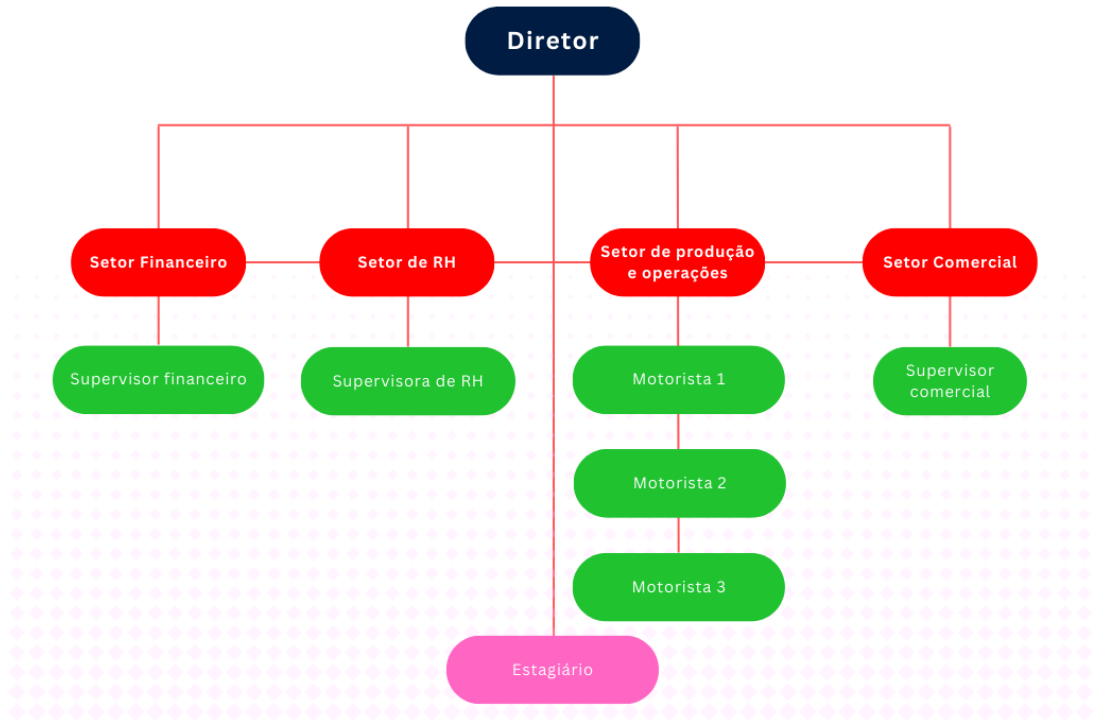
Diretor

Setor Financeiro

Setor de RH

Setor de produção e operações

Setor Comercial

Supervisor financeiro

Supervisora de RH

Motorista 1

Supervisor comercial

Motorista 2

Motorista 3

Estagiário